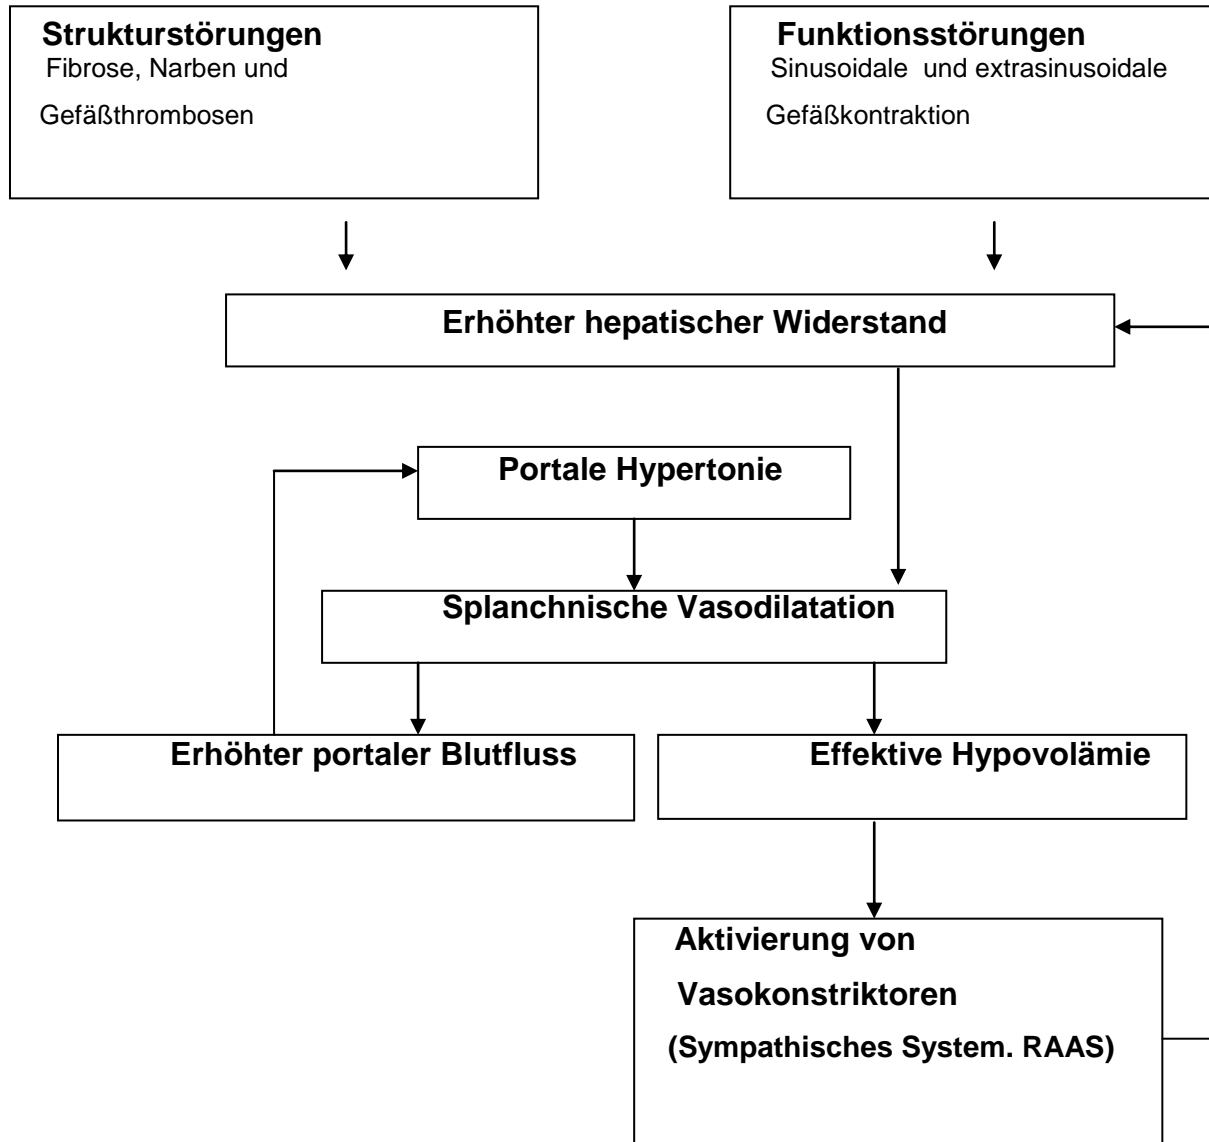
**Strukturstörungen**
Fibrose, Narben und

Gefäßthrombosen

**Funktionsstörungen**
Sinusoidale und extrasinusoidale

Gefäßkontraktion

**Erhöhter hepatischer Widerstand**

**Portale Hypertonie**

**Splanchnische Vasodilatation**

**Erhöhter portaler Blutfluss**

**Effektive Hypovolämie**

**Aktivierung von**

**Vasokonstriktoren**

**(Sympathisches System. RAAS)**